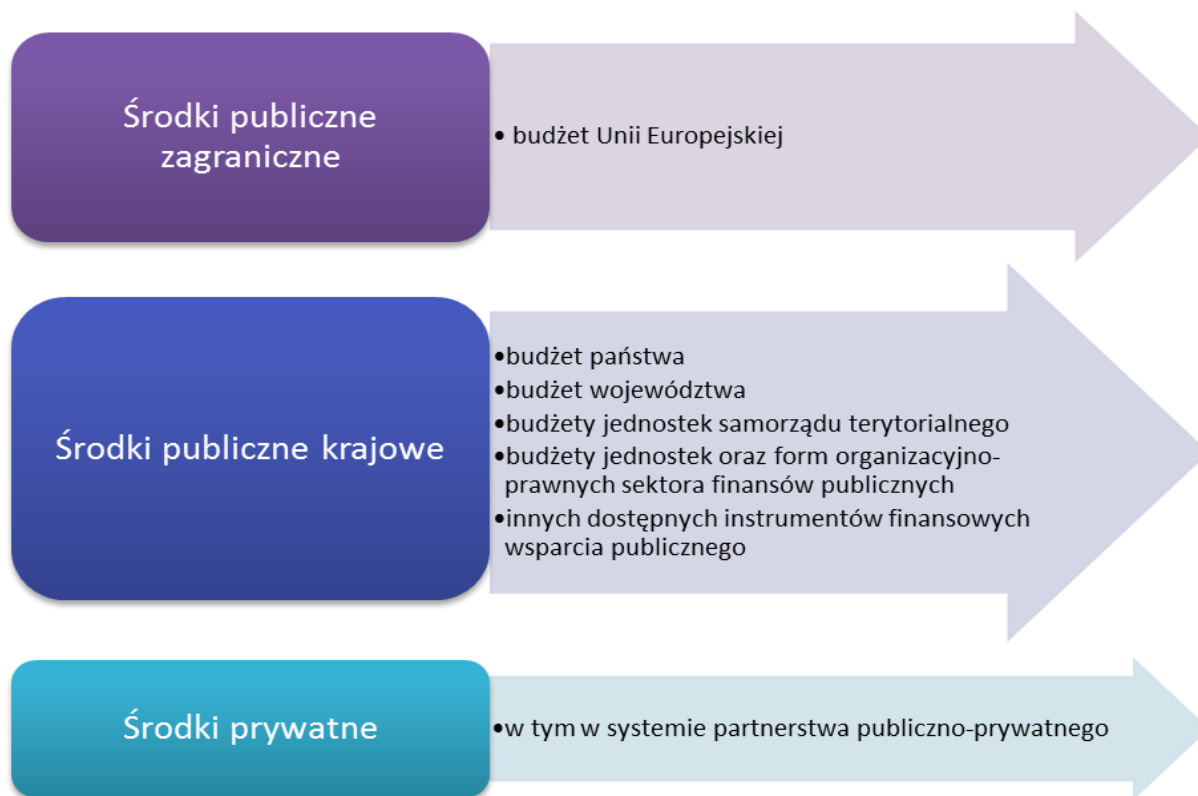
Środki publiczne zagraniczne

• budżet Unii Europejskiej

Środki publiczne krajowe

• budżet państwa
• budżet województwa
• budżety jednostek samorządu terytorialnego
• budżety jednostek oraz form organizacyjno-prawnych sektora finansów publicznych
• innych dostępnych instrumentów finansowych wsparcia publicznego

Środki prywatne

• w tym w systemie partnerstwa publiczno-prywatnego